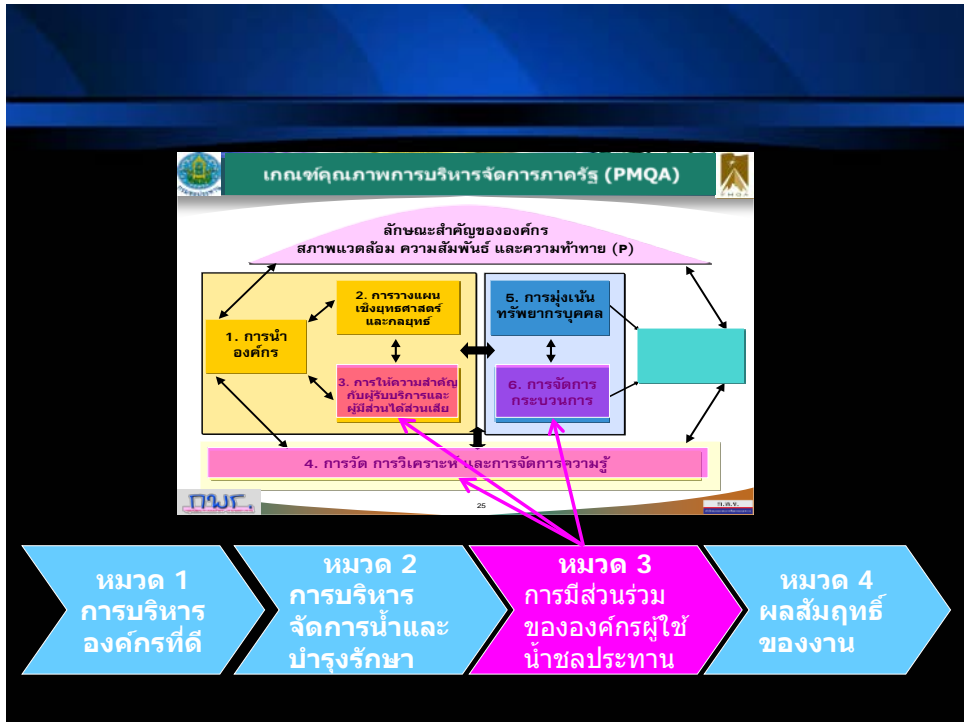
เกณฑ์คุณภาพการบริหารจัดการภาครัฐ (PMQA)

ลักษณะสำคัญขององค์กร
สภาพแวดล้อม ความสัมพันธ์ และความท้าทาย (P)

1. การนำองค์กร

2. การวางแผนเชิงยุทธศาสตร์และกลยุทธ์

3. การให้ความสำคัญกับผู้รับบริการและผู้มีส่วนได้ส่วนเสีย

5. การมุ่งเน้นทรัพยากรบุคคล

6. การจัดการกระบวนการ

4. การวัด การวิเคราะห์ และการจัดการความรู้

กพร.

25

ก.พ.ร.

หมวด 1
การบริหารองค์กรที่ดี

หมวด 2
การบริหารจัดการน้ำและบำรุงรักษา

หมวด 3
การมีส่วนร่วมขององค์กรผู้ใช้น้ำชลประทาน

หมวด 4
ผลสัมฤทธิ์ของงาน